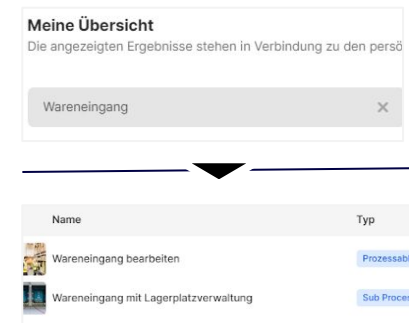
Meine Übersicht
Die angezeigten Ergebnisse stehen in Verbindung zu den persö

Wareneingang ×

| Name | Typ |
|---|---|
| Wareneingang bearbeiten | Prozessab |
| Wareneingang mit Lagerplatzverwaltung | Sub Proce |